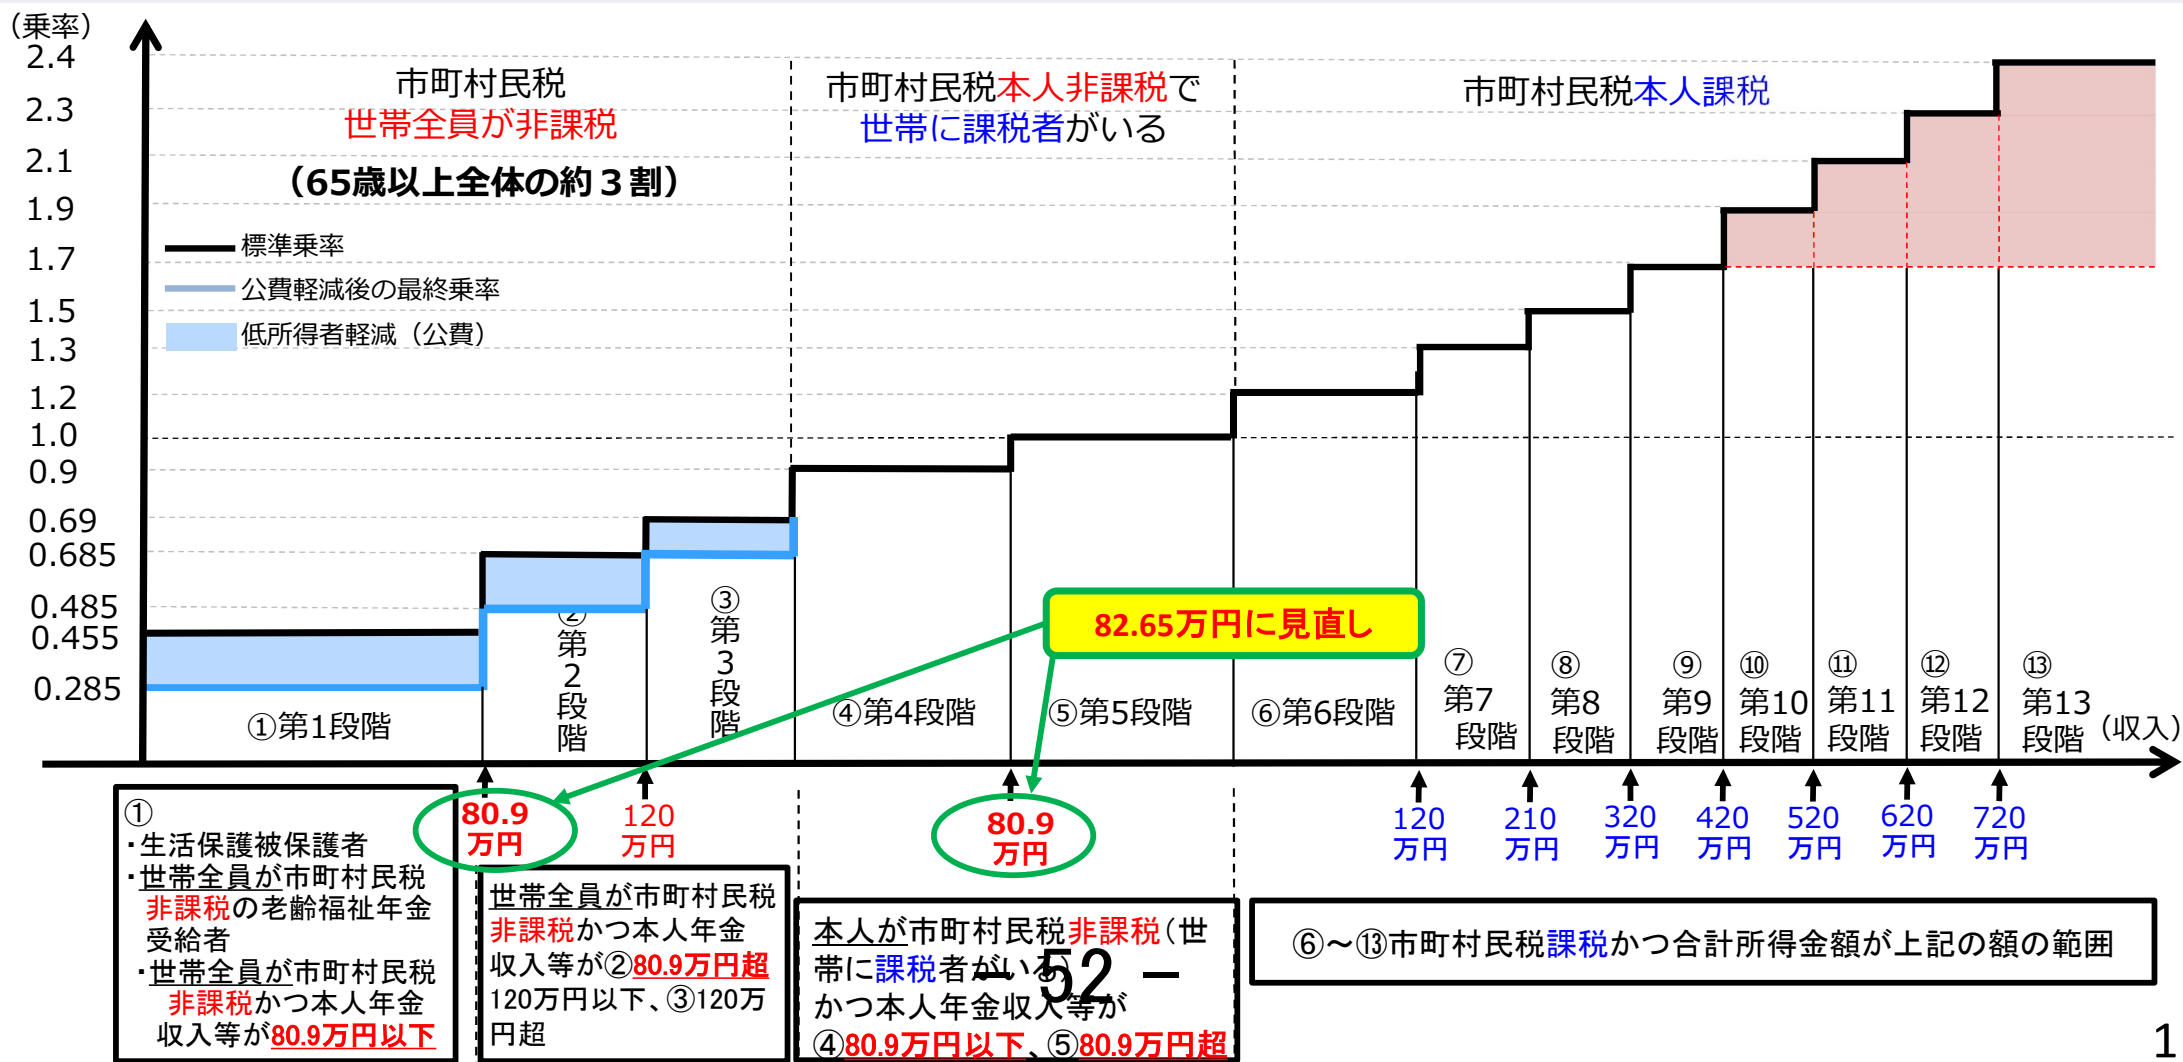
（乗率）
2.4
2.3
2.1
1.9
1.7
1.5
1.3
1.2
1.0
0.9
0.69
0.685
0.485
0.455
0.285

市町村民税
世帯全員が非課税
（65歳以上全体の約３割）

市町村民税本人非課税で
世帯に課税者がいる

市町村民税本人課税

標準乗率
公費軽減後の最終乗率
低所得者軽減（公費）

82.65万円に見直し

①第1段階
②第2段階
③第3段階
④第4段階
⑤第5段階
⑥第6段階
⑦第7段階
⑧第8段階
⑨第9段階
⑩第10段階
⑪第11段階
⑫第12段階
⑬第13段階
（収入）

80.9万円
120万円
80.9万円
120万円
210万円
320万円
420万円
520万円
620万円
720万円

①
・生活保護被保護者
・世帯全員が市町村民税非課税の老齢福祉年金受給者
・世帯全員が市町村民税非課税かつ本人年金収入等が80.9万円以下

世帯全員が市町村民税非課税かつ本人年金収入等が②80.9万円超120万円以下、③120万円超

本人が市町村民税非課税（世帯に課税者がいる）かつ本人年金収入等が④80.9万円以下、⑤80.9万円超

⑥～⑬市町村民税課税かつ合計所得金額が上記の額の範囲

－ 52 －

1